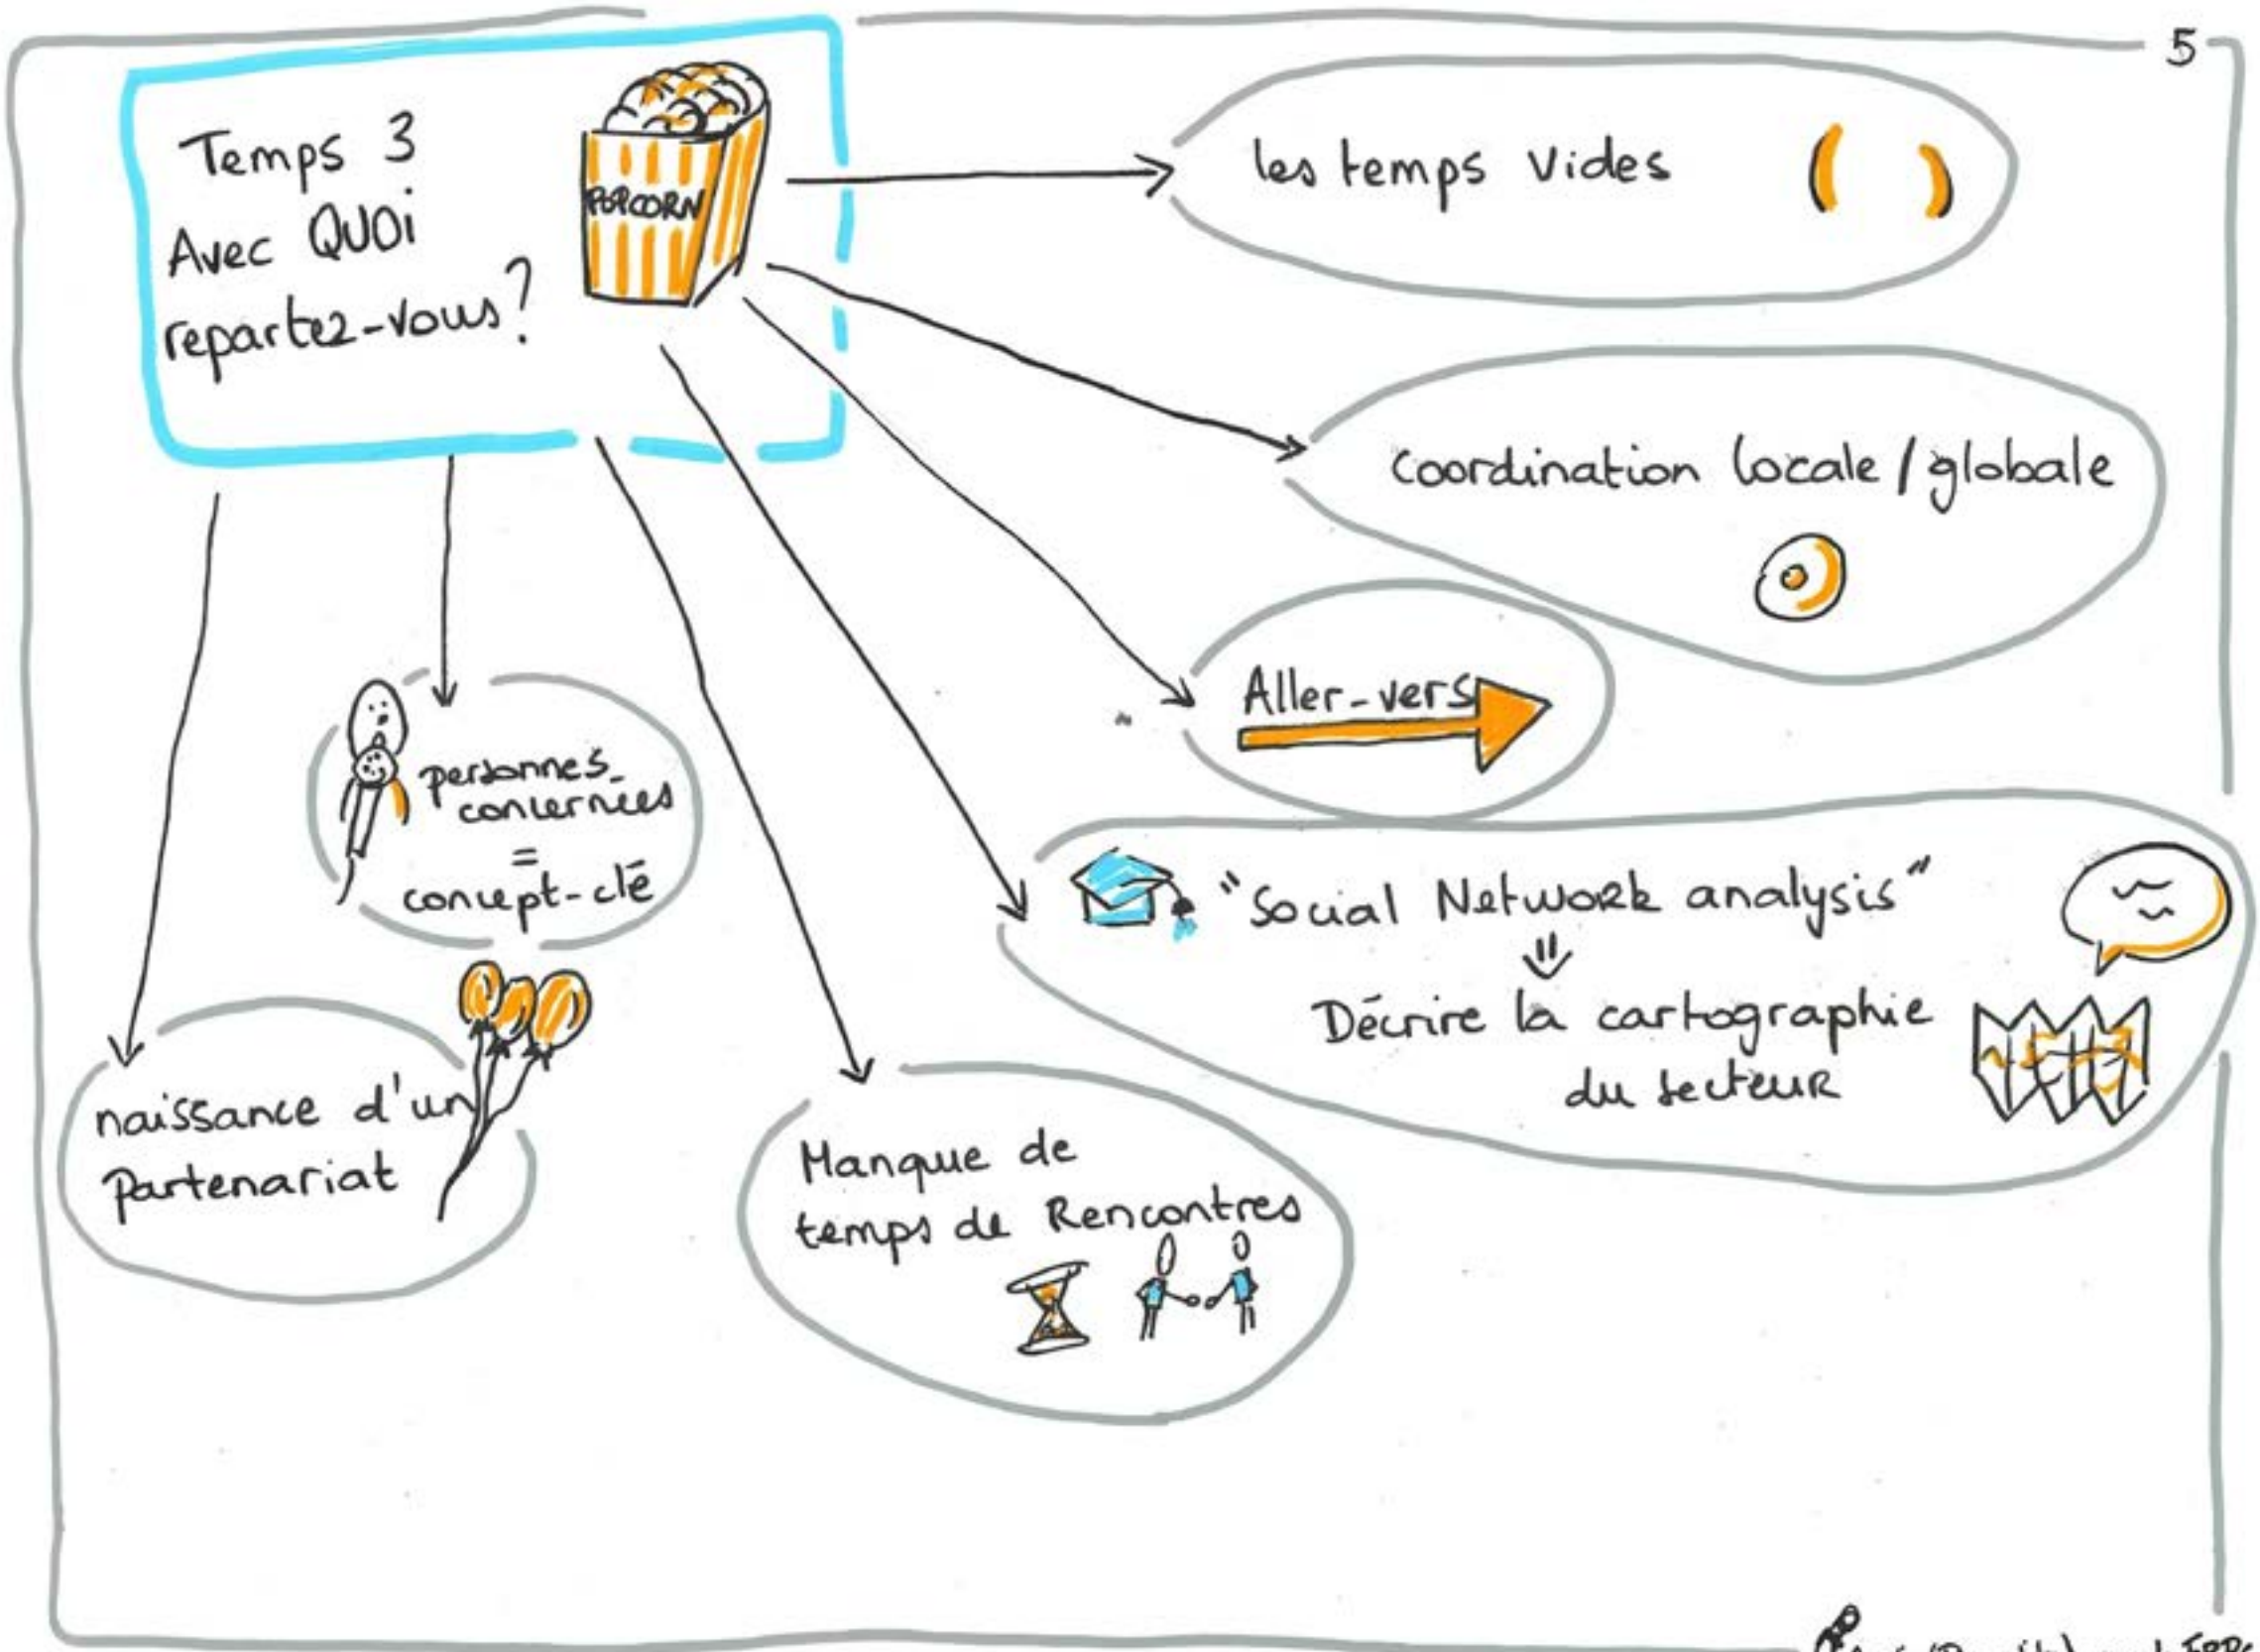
5

Temps 3
Avec QUOi
repartez-vous?

POPCORN

les temps vides ( )

coordination locale / globale

Aller-vers

personnes concernées
=
concept-clé

"Social Network analysis"
⇓
Décrire la cartographie du secteur

naissance d'un partenariat

Manque de temps de Rencontres

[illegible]